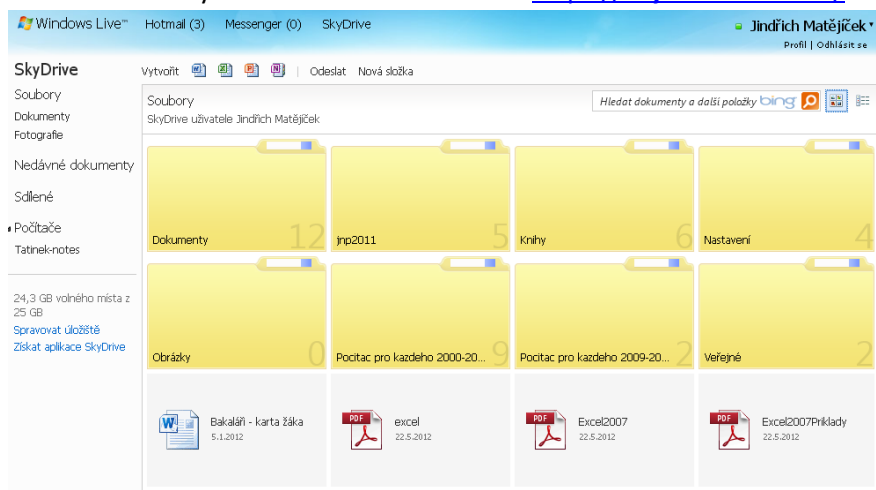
Windows Live™ Hotmail (3) Messenger (0) SkyDrive

Jindřich Matějíček
Profil | Odhlásit se

SkyDrive
Soubory
Dokumenty
Fotografie
Nedávné dokumenty
Sdílené
Počítače
Tatinek-notes

24,3 GB volného místa z 25 GB
Spravovat úložiště
Získat aplikace SkyDrive

Vytvořit | Odeslat Nová složka

Soubory
SkyDrive uživatele Jindřich Matějíček

Hledat dokumenty a další položky bing

Dokumenty 12
jnp2011 5
Knihy 6
Nastavení 4
Obrázky 0
Pocitac pro kazdeho 2000-20... 9
Pocitac pro kazdeho 2009-20... 2
Veřejné 2

Bakaláři - karta žáka
5.1.2012

PDF
excel
22.5.2012

PDF
Excel2007
22.5.2012

PDF
Excel2007Priklady
22.5.2012